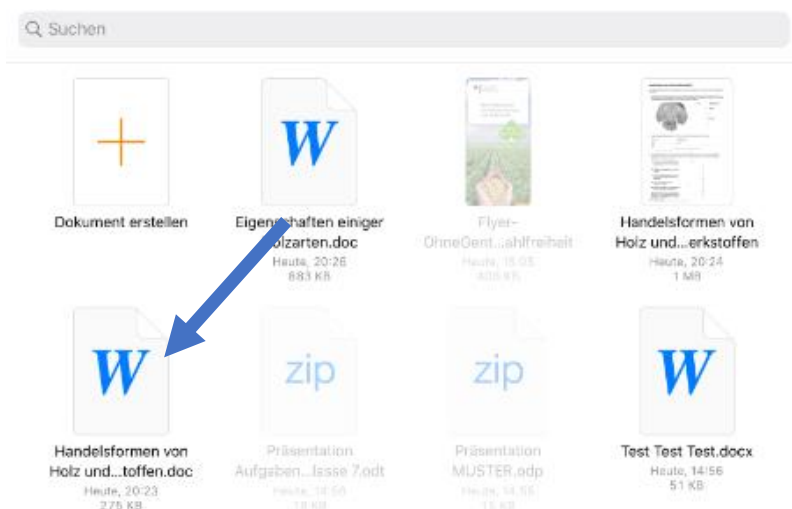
Suchen

Dokument erstellen

W
Eigenschaften einiger Holzarten.doc
Heute, 20:26
883 KB

Flyer-OhneGent...ahlfreiheit
Heute, 15:05
405 KB

Handelsformen von Holz und...erkstoffen
Heute, 20:24
1 MB

W
Handelsformen von Holz und...toffen.doc
Heute, 20:23
275 KB

zip
Präsentation Aufgaben...lasse 7.odt
Heute, 14:56
18 KB

zip
Präsentation MUSTER.odp
Heute, 14:55
15 KB

W
Test Test Test.docx
Heute, 14:56
51 KB